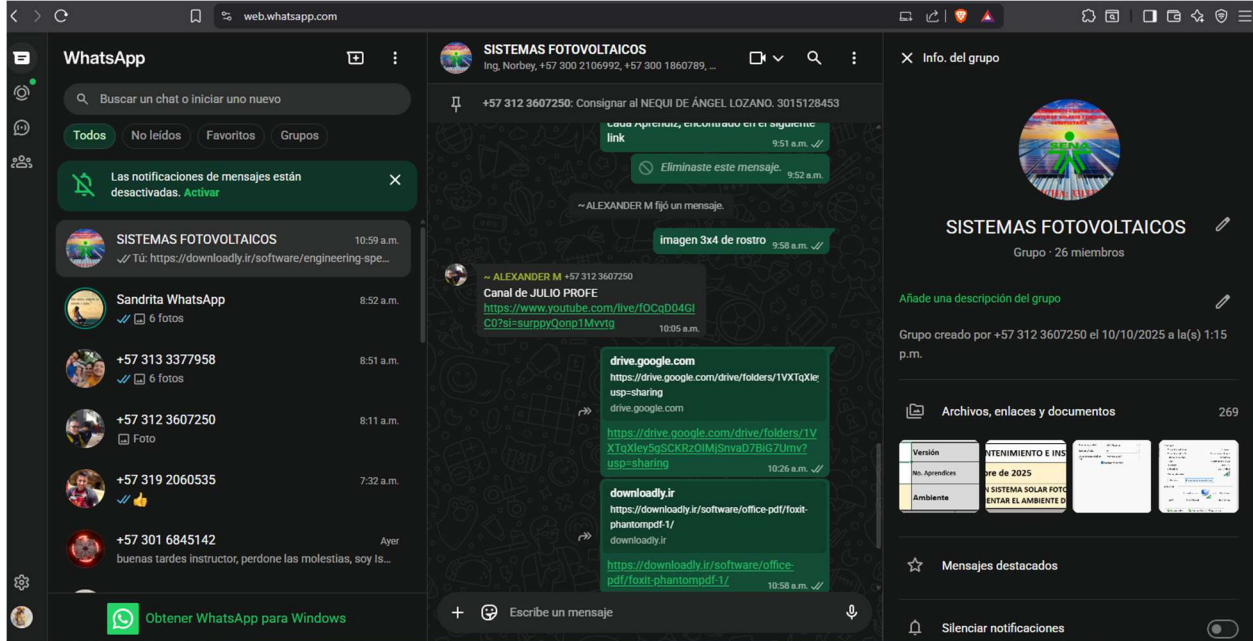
web.whatsapp.com

WhatsApp

Buscar un chat o iniciar uno nuevo

Todos No leídos Favoritos Grupos

Las notificaciones de mensajes están desactivadas. Activar

SISTEMAS FOTOVOLTAICOS 10:59 a.m.
Tú: https://downloadly.ir/software/engineering-spe...

Sandrita WhatsApp 8:52 a.m.
6 fotos

+57 313 3377958 8:51 a.m.
6 fotos

+57 312 3607250 8:11 a.m.
Foto

+57 319 2060535 7:32 a.m.
👍

+57 301 6845142 Ayer
buenas tardes instructor, perdone las molestias, soy Is...

Obtener WhatsApp para Windows

SISTEMAS FOTOVOLTAICOS
Ing, Norbey, +57 300 2106992, +57 300 1860789, ...

+57 312 3607250: Consignar al NEQUI DE ÁNGEL LOZANO. 3015128453

cada Aprendiz, encontrado en el siguiente link 9:51 a.m.

Eliminaste este mensaje. 9:52 a.m.

~ALEXANDER M fijó un mensaje.

imagen 3x4 de rostro 9:58 a.m.

~ ALEXANDER M +57 312 3607250
Canal de JULIO PROFE
https://www.youtube.com/live/fOCqD04GIC0?si=surppyQonp1Mvvtg 10:05 a.m.

drive.google.com
https://drive.google.com/drive/folders/1VXTqXle usp=sharing
drive.google.com
https://drive.google.com/drive/folders/1VXTqXley5gSCKRzOIMjSnvaD7BiG7Umv?usp=sharing 10:26 a.m.

downloadly.ir
https://downloadly.ir/software/office-pdf/foxit-phantompdf-1/
downloadly.ir
https://downloadly.ir/software/office-pdf/foxit-phantompdf-1/ 10:58 a.m.

Escribe un mensaje

Info. del grupo

SISTEMAS FOTOVOLTAICOS
Grupo · 26 miembros

Añade una descripción del grupo

Grupo creado por +57 312 3607250 el 10/10/2025 a la(s) 1:15 p.m.

Archivos, enlaces y documentos 269

Versión
No. Aprendices
Ambiente
NTENIMIENTO E INS
bre de 2025
N SISTEMA SOLAR FOTO
ENTAR EL AMBIENTE D

Mensajes destacados

Silenciar notificaciones